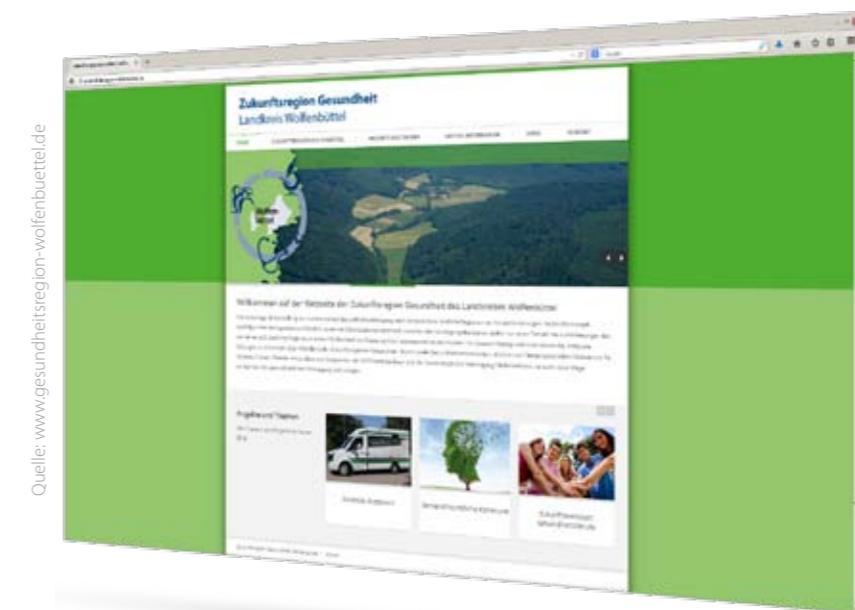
Quelle: www.gesundheitsregion-wolfenbuettel.de

Zukunftsregion Gesundheit
Landkreis Wolfenbüttel

Willkommen auf der Website der Zukunftsregion Gesundheit des Landkreises Wolfenbüttel

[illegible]

Projekte und Themen

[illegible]

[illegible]

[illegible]